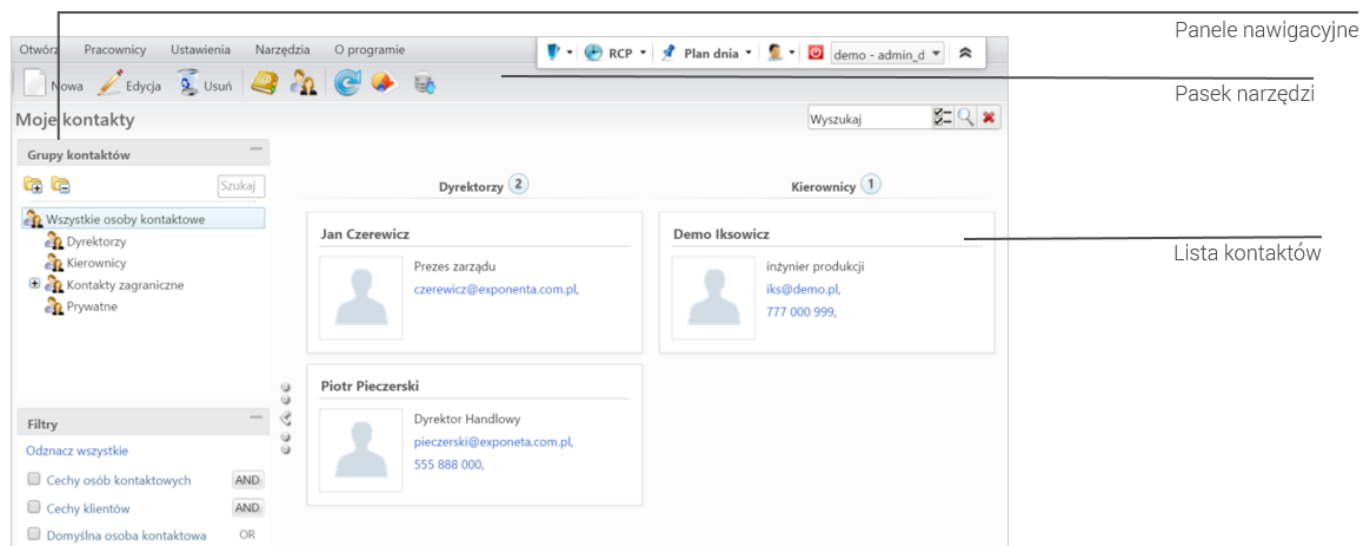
Panele nawigacyjne

Otwórz Pracownicy Ustawienia Narzędzia O programie

RCP Plan dnia demo - admin_d

Nowa Edycja Usuń

Pasek narzędzi

Moje kontakty

Wyszukaj

Grupy kontaktów

Szukaj

Wszystkie osoby kontaktowe
Dyrektorzy
Kierownicy
Kontakty zagraniczne
Prywatne

Filtry

Odznacz wszystkie

Cechy osób kontaktowych AND
Cechy klientów AND
Domyślna osoba kontaktowa OR

Dyrektorzy 2

Kierownicy 1

Jan Czerewicz

Prezes zarządu
czerewicz@exponenta.com.pl,

Demo Iksowicz

inżynier produkcji
iks@demo.pl,
777 000 999,

Lista kontaktów

Piotr Pieczerski

Dyrektor Handlowy
pieczerski@exponeta.com.pl,
555 888 000,